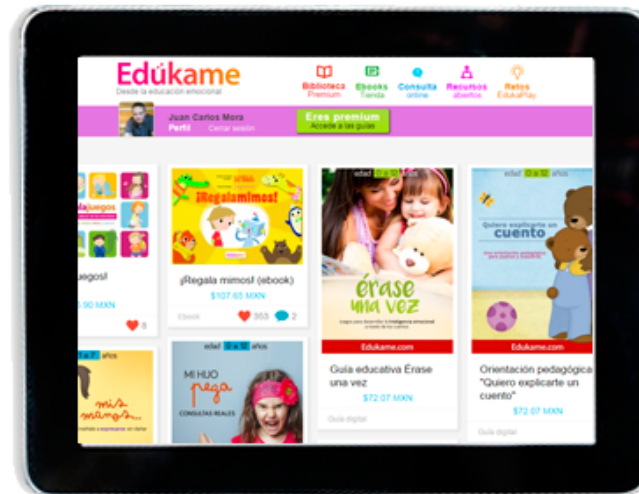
Edúkame
Desde la educación emocional

Biblioteca Premium
Ebooks Tienda
Consulta online
Recursos abiertos
Retos EdukaPlay

Juan Carlos Mora
Perfil Cerrar sesión
Eres premium
Accede a las guías

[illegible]juegos
juegos!
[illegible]90 MXN
8

¡Regalamimos!
¡Regala mimos! (ebook)
$107.65 MXN
Ebook 353 2

edad 0 a 12 años
Érase una vez
Edukame.com
Guía educativa Érase una vez
$72.07 MXN
Guía digital

edad 0 a 12 años
Quiero explicarte un cuento
Edukame.com
Orientación pedagógica "Quiero explicarte un cuento"
$72.07 MXN
Guía digital

a 7 años
mis miedos

edad 0 a 12 años
MI HIJO pega
CONSULTAS REALES